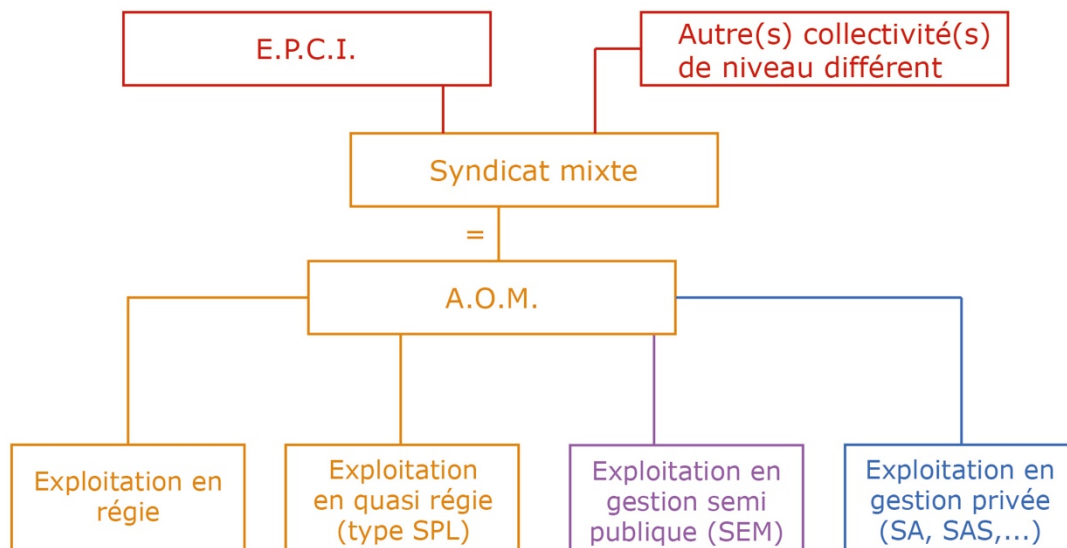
E.P.C.I.

Autre(s) collectivité(s) de niveau différent

Syndicat mixte

=

A.O.M.

Exploitation en régie

Exploitation en quasi régie (type SPL)

Exploitation en gestion semi publique (SEM)

Exploitation en gestion privée (SA, SAS,...)